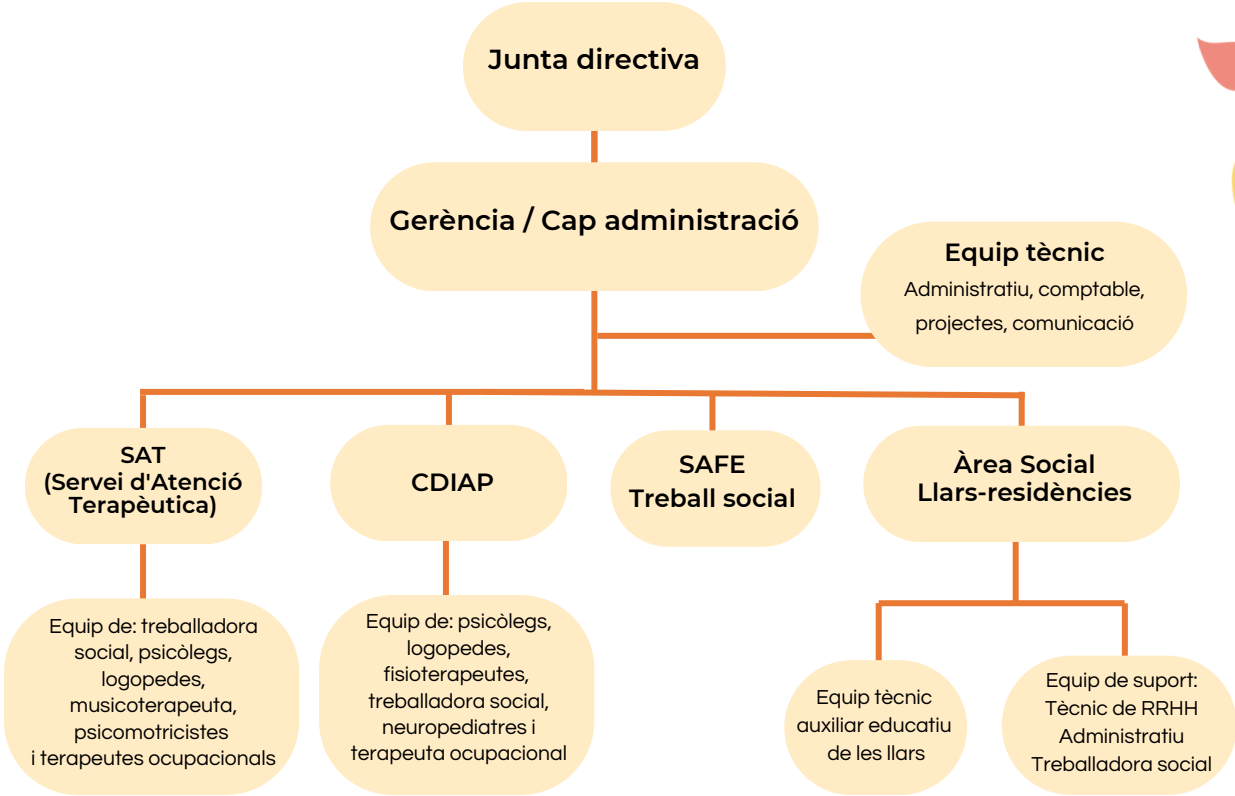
Junta directiva

Gerència / Cap administració

Equip tècnic
Administratiu, comptable, projectes, comunicació

SAT
(Servei d'Atenció Terapèutica)

CDIAP

SAFE
Treball social

Àrea Social
Llars-residències

Equip de: treballadora social, psicòlegs, logopedes, musicoterapeuta, psicomotricistes i terapeutes ocupacionals

Equip de: psicòlegs, logopedes, fisioterapeutes, treballadora social, neuropediatres i terapeuta ocupacional

Equip tècnic auxiliar educatiu de les llars

Equip de suport:
Tècnic de RRHH
Administratiu
Treballadora social